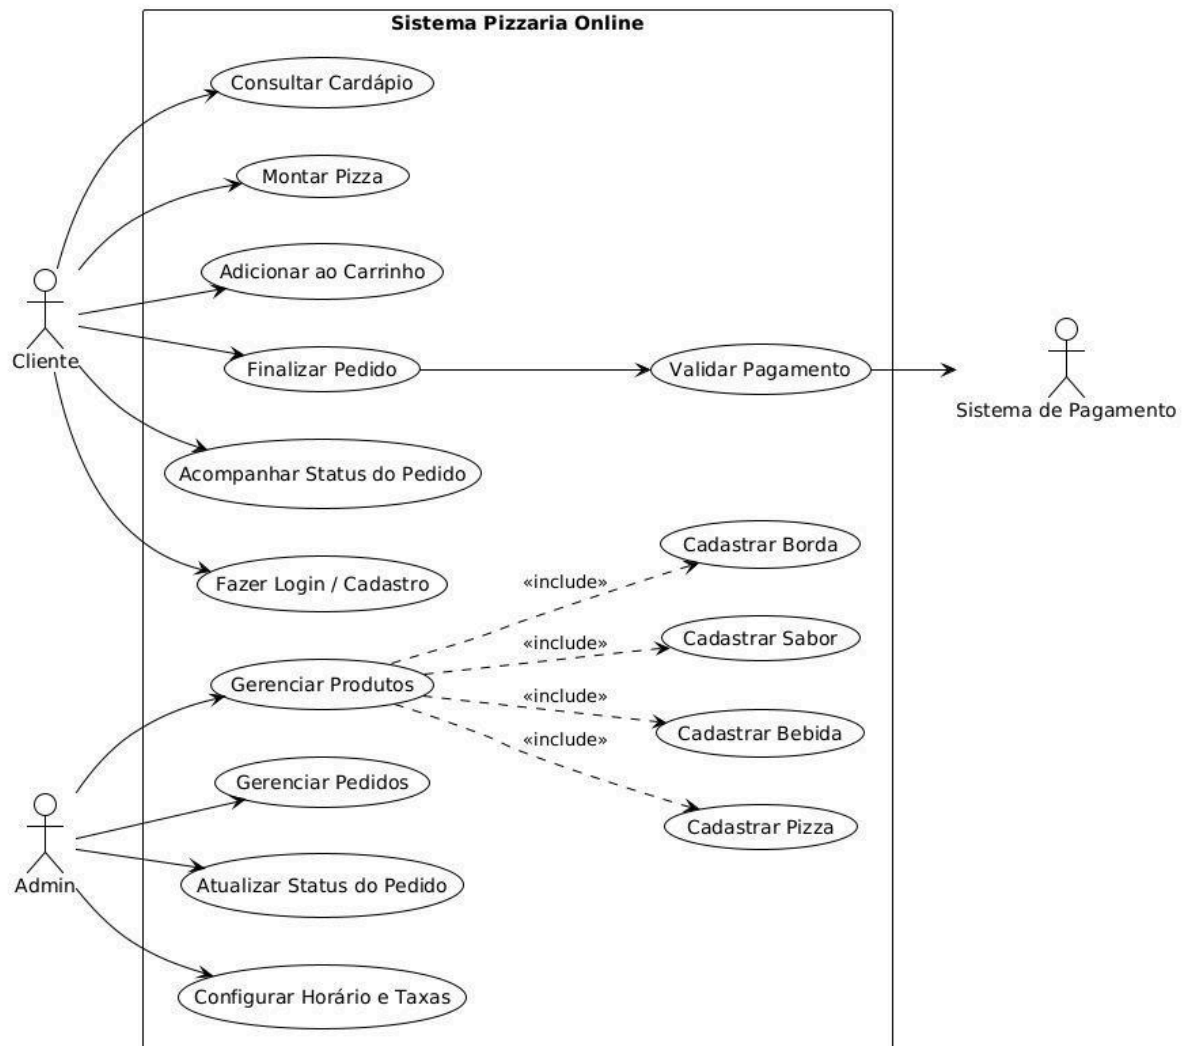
Sistema Pizzaria Online

Consultar Cardápio

Montar Pizza

Adicionar ao Carrinho

Cliente

Finalizar Pedido

Validar Pagamento

Sistema de Pagamento

Acompanhar Status do Pedido

Cadastrar Borda

Fazer Login / Cadastro

«include»

«include»

Cadastrar Sabor

Gerenciar Produtos

«include»

«include»

Cadastrar Bebida

Gerenciar Pedidos

Cadastrar Pizza

Admin

Atualizar Status do Pedido

Configurar Horário e Taxas